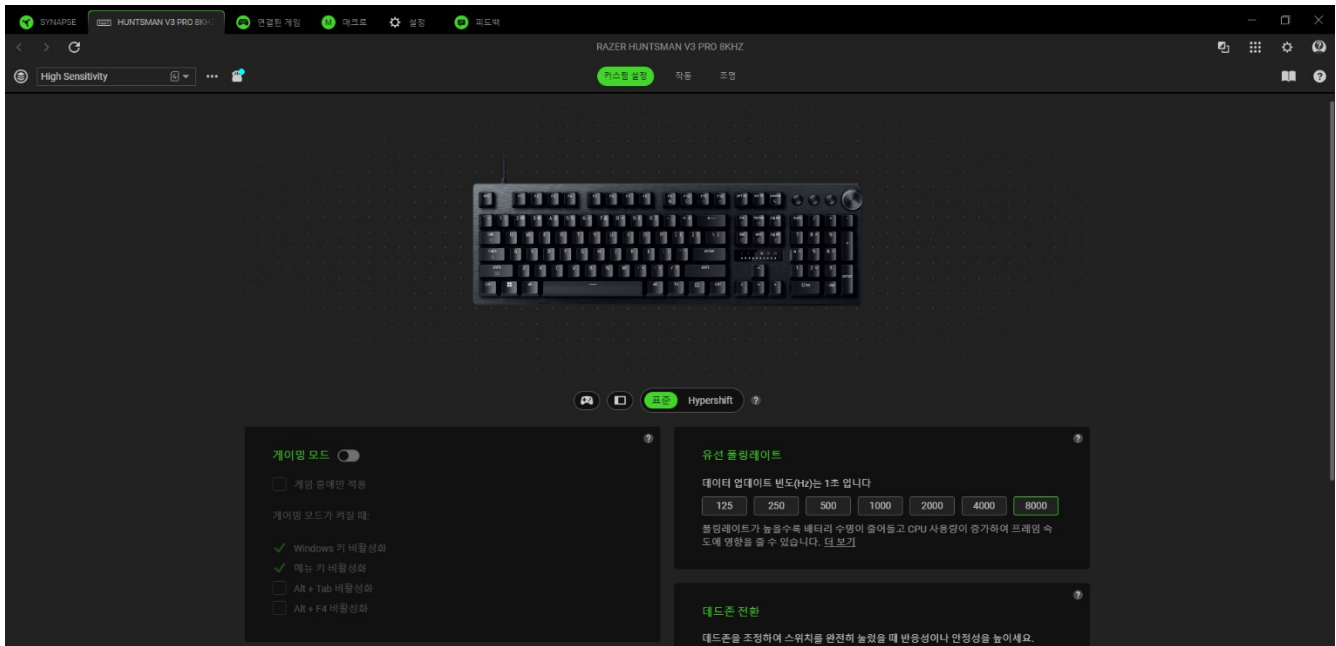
SYNAPSE HUNTSMAN V3 PRO 8KHZ 연결된 게임 매크로 설정 피드백

RAZER HUNTSMAN V3 PRO 8KHZ

High Sensitivity

커스텀 설정 작동 조명

표준 Hypershift

게이밍 모드

게임 중에만 적용

게이밍 모드가 켜질 때:

Windows 키 비활성화

메뉴 키 비활성화

Alt + Tab 비활성화

Alt + F4 비활성화

유선 폴링레이트

데이터 업데이트 빈도(Hz)는 1초 입니다

125 250 500 1000 2000 4000 8000

폴링레이트가 높을수록 배터리 수명이 줄어들고 CPU 사용량이 증가하여 프레임 속도에 영향을 줄 수 있습니다. 더 보기

데드존 전환

데드존을 조정하여 스위치를 완전히 눌렀을 때 반응성이나 안정성을 높이세요.